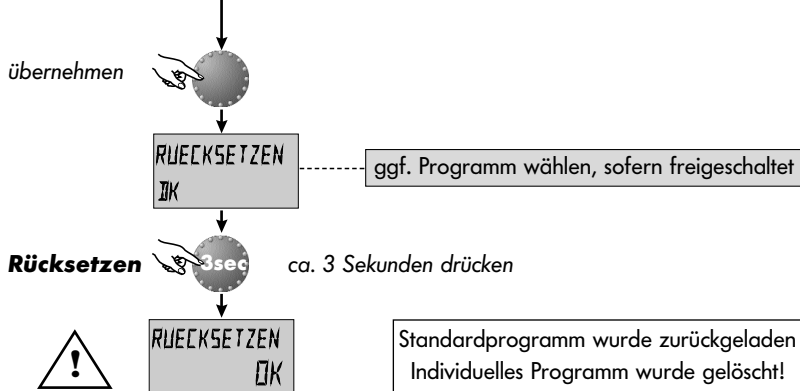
übernehmen

RUECKSETZEN
OK

ggf. Programm wählen, sofern freigeschaltet

Rücksetzen 3sec ca. 3 Sekunden drücken

!

RUECKSETZEN
OK

Standardprogramm wurde zurückgeladen
Individuelles Programm wurde gelöscht!